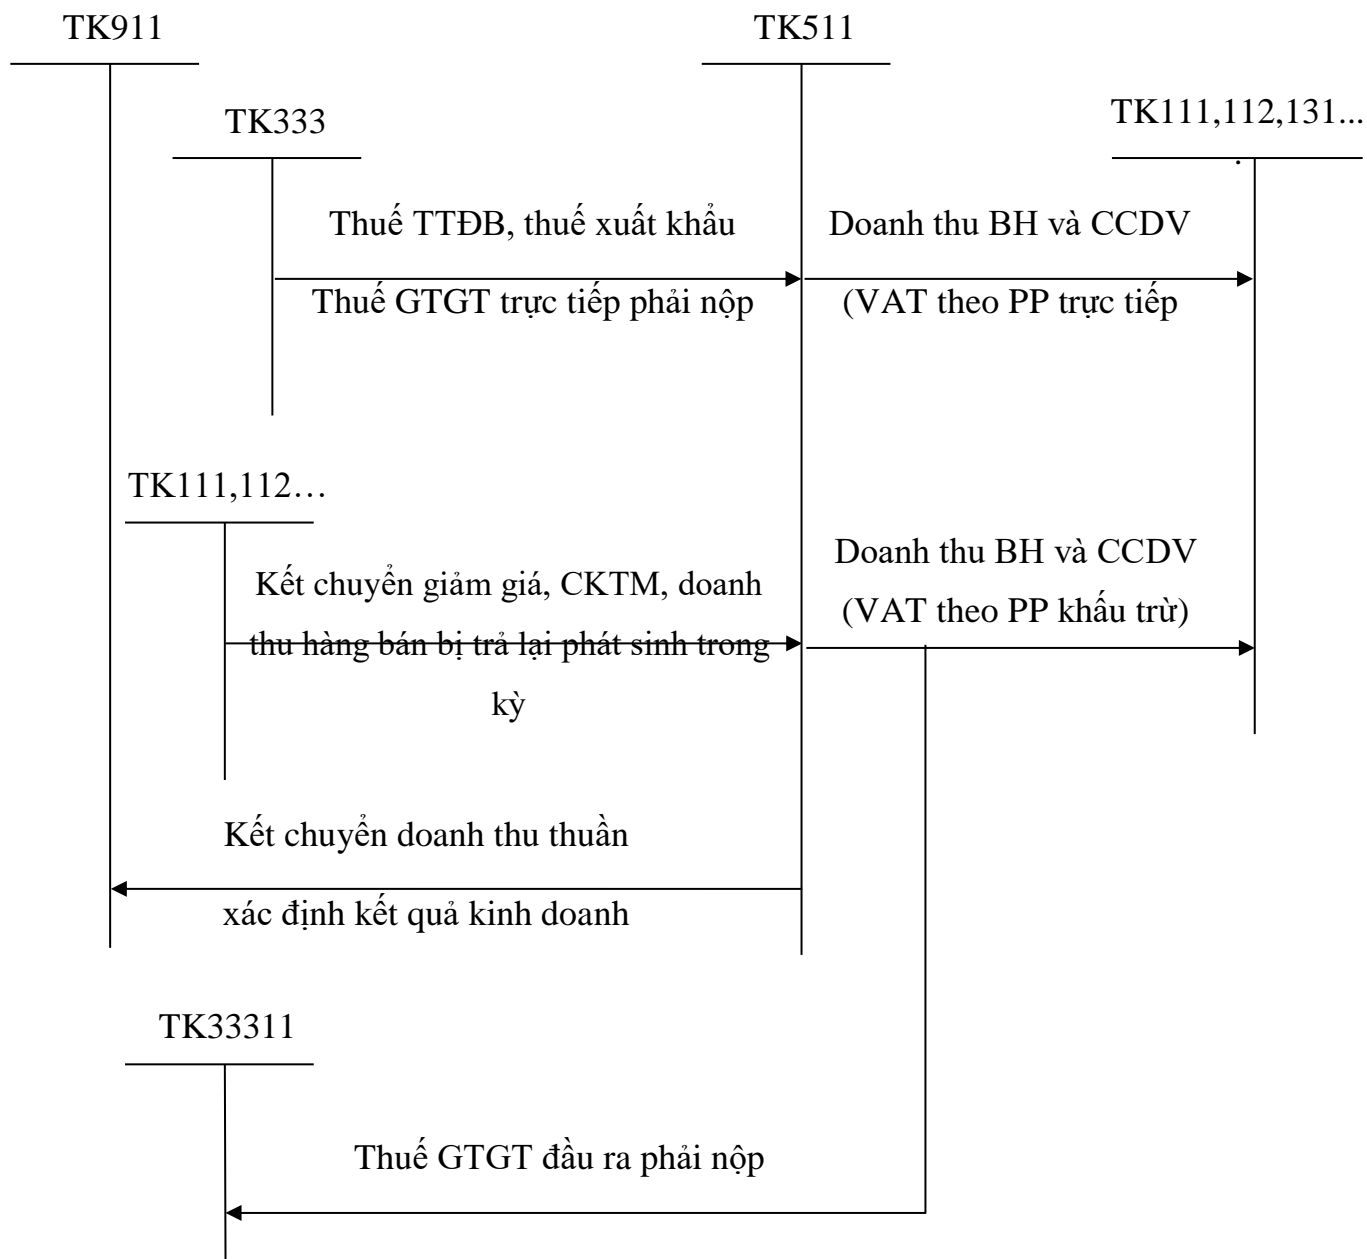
TK911

TK511

TK333

TK111,112,131...

Thuế TTĐB, thuế xuất khẩu

Thuế GTGT trực tiếp phải nộp

Doanh thu BH và CCDV

(VAT theo PP trực tiếp

TK111,112…

Kết chuyển giảm giá, CKTM, doanh thu hàng bán bị trả lại phát sinh trong kỳ

Doanh thu BH và CCDV

(VAT theo PP khấu trừ)

Kết chuyển doanh thu thuần

xác định kết quả kinh doanh

TK33311

Thuế GTGT đầu ra phải nộp